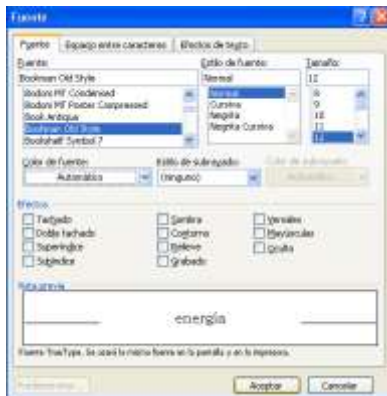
Fuente

Fuente | Espacio entre caracteres | Efectos de texto

Fuente:
Bookman Old Style
Bodoni MT Condensed
Bodoni MT Poster Compressed
Book Antiqua
Bookman Old Style
Bookshelf Symbol 7

Estilo de fuente:
Normal
Normal
Cursiva
Negrita
Negrita Cursiva

Tamaño:
12
8
9
10
11
12

Color de fuente:
Automático

Estilo de subrayado:
(ninguno)

Color de subrayado:
Automático

Efectos
Tachado
Doble tachado
Superíndice
Subíndice
Sombra
Contorno
Relieve
Grabado
Versales
Mayúsculas
Oculto

Vista previa

energía

Fuente TrueType. Se usará la misma fuente en la pantalla y en la impresora.

Predeterminar... | Aceptar | Cancelar